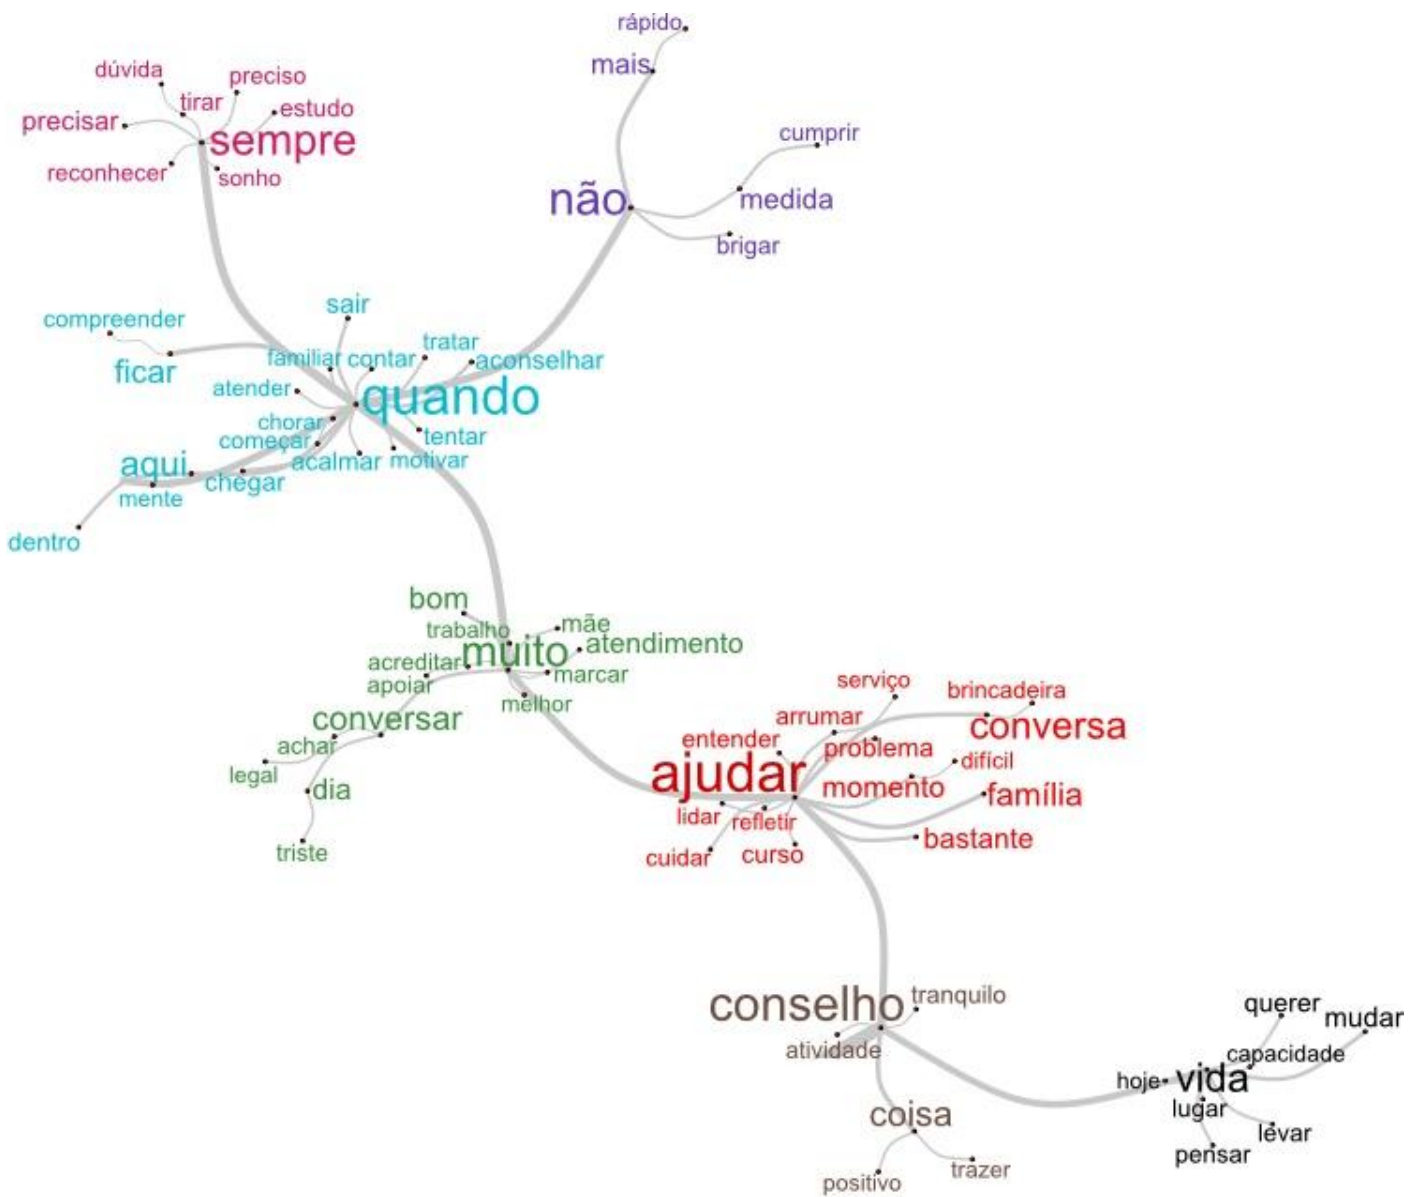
rápido
mais
dúvida
preciso
tirar
estudo
precisar
sempre
reconhecer
sonho
cumprir
não
medida
brigar
sair
compreender
ficar
familiar
contar
tratar
aconselhar
atender
quando
chorar
começar
tentar
aqui
acalmar
motivar
chegar
mente
dentro
bom
trabalho
mãe
muito
atendimento
acreditar
apoiar
marcar
melhor
conversar
achar
legal
dia
triste
serviço
brincadeira
arrumar
conversa
entender
problema
ajudar
difícil
momento
família
lidar
refletir
bastante
cuidar
curso
conselho
tranquilo
atividade
querer
mudar
capacidade
hoje
vida
lugar
levar
pensar
coisa
positivo
trazer